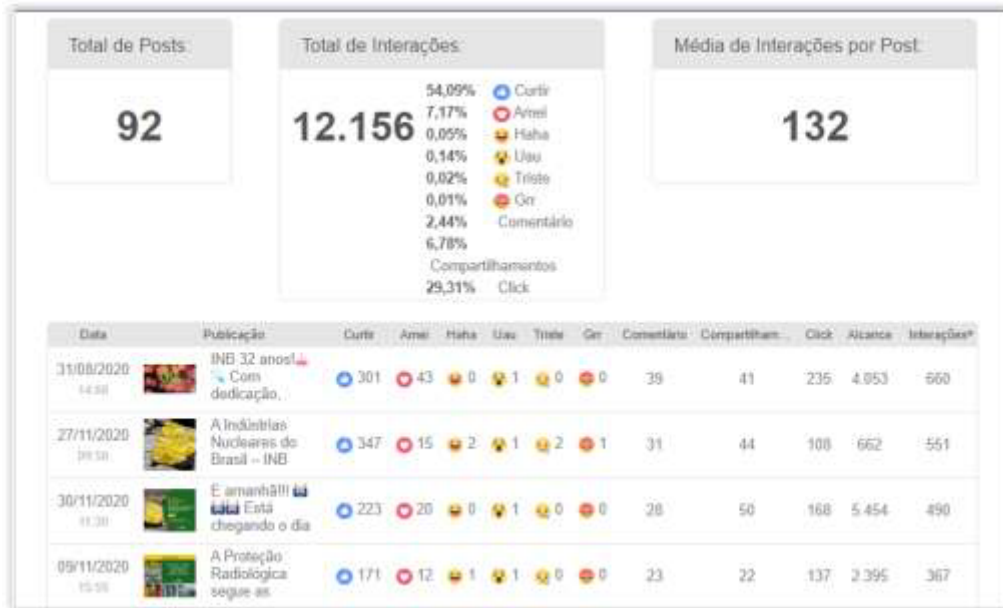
Total de Posts:

92

Total de Interações:

12.156

54,09% Curtir
7,17% Amei
0,05% Haha
0,14% Uau
0,02% Triste
0,01% Grr
2,44% Comentário
6,78% Compartilhamentos
29,31% Click

Média de Interações por Post:

132

| Data | | Publicação | Curtir | Amei | Haha | Uau | Triste | Grr | Comentário | Compartilham... | Click | Alcance | Interações* |
|---|---|---|---|---|---|---|---|---|---|---|---|---|---|
| 31/08/2020 14:00 | | INB 32 anos! Com dedicação, | 301 | 43 | 0 | 1 | 0 | 0 | 39 | 41 | 235 | 4.053 | 660 |
| 27/11/2020 09:30 | | A Indústrias Nucleares do Brasil – INB | 347 | 15 | 2 | 1 | 2 | 1 | 31 | 44 | 108 | 662 | 551 |
| 30/11/2020 11:30 | | E amanhã!!! Está chegando o dia | 223 | 20 | 0 | 1 | 0 | 0 | 28 | 50 | 168 | 5.454 | 490 |
| 09/11/2020 15:55 | | A Proteção Radiológica segue as | 171 | 12 | 1 | 1 | 0 | 0 | 23 | 22 | 137 | 2.395 | 367 |